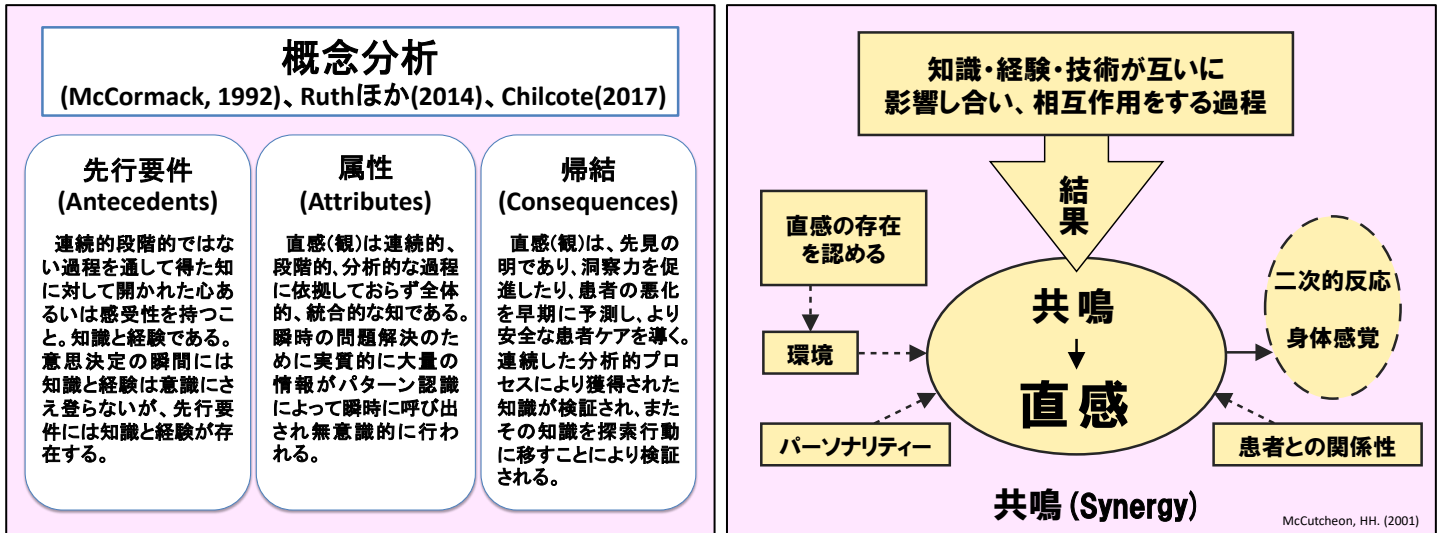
概念分析
(McCormack, 1992)、Ruthほか(2014)、Chilcote(2017)

先行要件
(Antecedents)
連続的段階的ではない過程を通して得た知に対して開かれた心あるいは感受性を持つこと。知識と経験である。意思決定の瞬間には知識と経験は意識にさえ登らないが、先行要件には知識と経験が存在する。

属性
(Attributes)
直感(観)は連続的、段階的、分析的な過程に依拠しておらず全体的、統合的な知である。瞬時の問題解決のために実質的に大量の情報がパターン認識によって瞬時に呼び出され無意識的に行われる。

帰結
(Consequences)
直感(観)は、先見の明であり、洞察力を促進したり、患者の悪化を早期に予測し、より安全な患者ケアを導く。連続した分析的プロセスにより獲得された知識が検証され、またその知識を探索行動に移すことにより検証される。

知識・経験・技術が互いに影響し合い、相互作用をする過程

結果

直感の存在を認める

環境

パーソナリティー

共鳴

直感

二次的反応

身体感覚

患者との関係性

共鳴 (Synergy)

McCutcheon, HH. (2001)